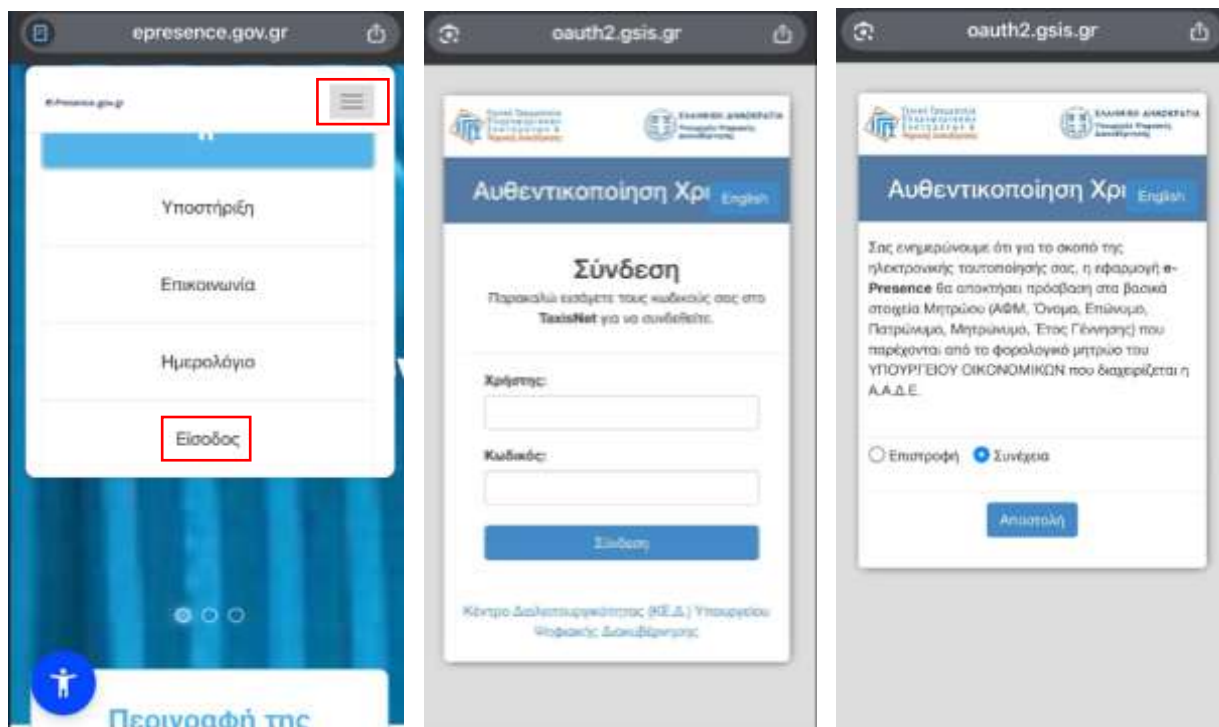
epresence.gov.gr

E-Presence.gov.gr

Υποστήριξη

Επικοινωνία

Ημερολόγιο

Είσοδος

Περιγραφή της

oauth2.gsis.gr

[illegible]

ΕΛΛΗΝΙΚΗ ΔΗΜΟΚΡΑΤΙΑ Υπουργείο Ψηφιακής Διακυβέρνησης

Αυθεντικοποίηση Χρ English

Σύνδεση

Παρακαλώ εισάγετε τους κωδικούς σας στο TaxisNet για να συνδεθείτε.

Χρήστης:

Κωδικός:

Σύνδεση

Κέντρο Διαλειτουργικότητας (ΚΕ.Δ.) Υπουργείου Ψηφιακής Διακυβέρνησης

oauth2.gsis.gr

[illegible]

ΕΛΛΗΝΙΚΗ ΔΗΜΟΚΡΑΤΙΑ Υπουργείο Ψηφιακής Διακυβέρνησης

Αυθεντικοποίηση Χρ English

Σας ενημερώνουμε ότι για το σκοπό της ηλεκτρονικής ταυτοποίησής σας, η εφαρμογή e-Presence θα αποκτήσει πρόσβαση στα βασικά στοιχεία Μητρώου (ΑΦΜ, Όνομα, Επώνυμο, Πατρώνυμο, Μητρώνυμο, Έτος Γέννησης) που παρέχονται από το φορολογικό μητρώο του ΥΠΟΥΡΓΕΙΟΥ ΟΙΚΟΝΟΜΙΚΩΝ που διαχειρίζεται η Α.Α.Δ.Ε.

Επιστροφή Συνέχεια

Αποστολή